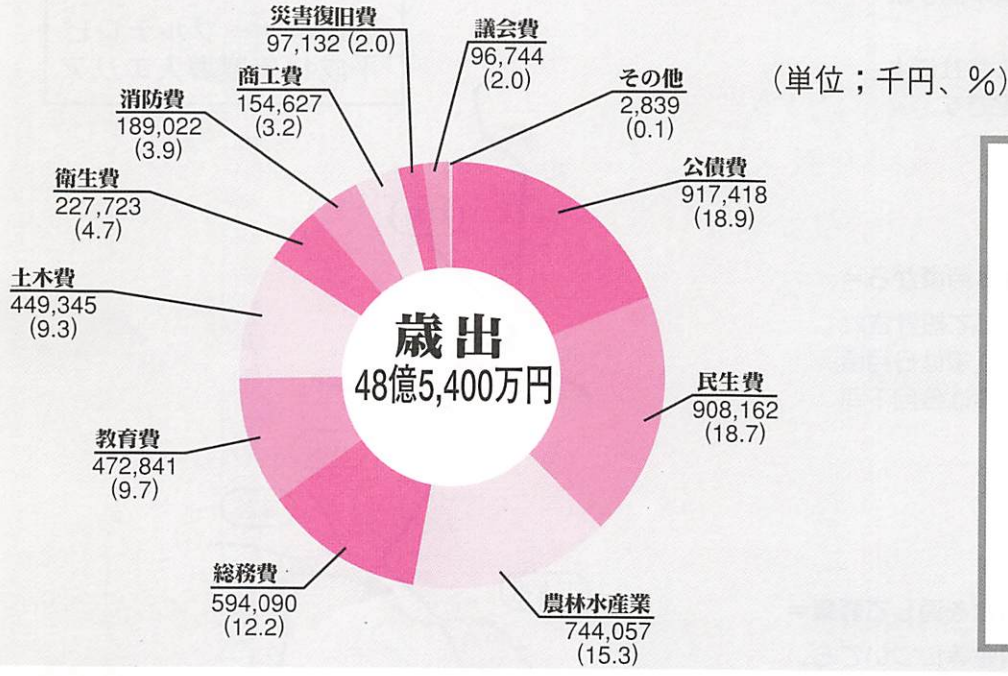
災害復旧費
97,132 (2.0)

議会費
96,744
(2.0)

商工費
154,627
(3.2)

消防費
189,022
(3.9)

その他
2,839
(0.1)

（単位；千円、%

衛生費
227,723
(4.7)

公債費
917,418
(18.9)

土木費
449,345
(9.3)

歳出
48億5,400万円

民生費
908,162
(18.7)

教育費
472,841
(9.7)

総務費
594,090
(12.2)

農林水産業
744,057
(15.3)